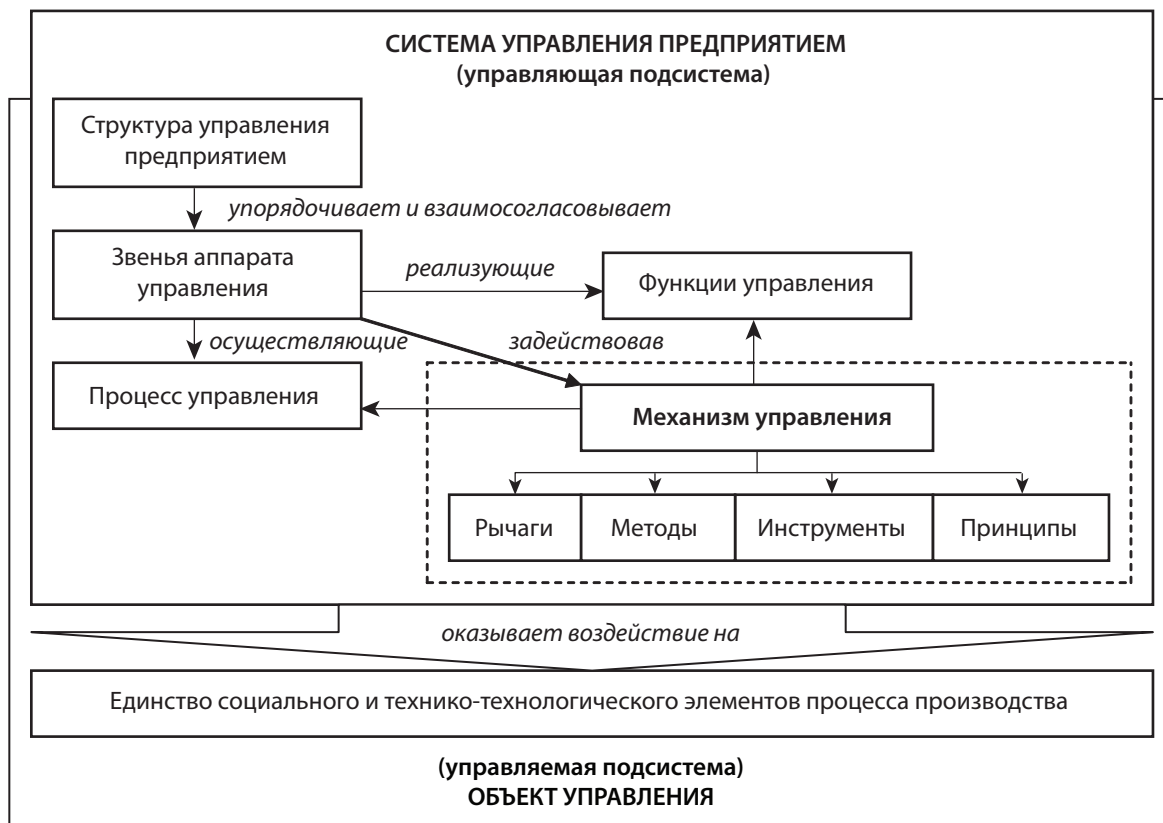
СИСТЕМА УПРАВЛЕНИЯ ПРЕДПРИЯТИЕМ
(управляющая подсистема)

Структура управления предприятием

упорядочивает и взаимосогласовывает

Звенья аппарата управления

реализующие

Функции управления

осуществляющие

задействовав

Процесс управления

Механизм управления

Рычаги

Методы

Инструменты

Принципы

оказывает воздействие на

Единство социального и технико-технологического элементов процесса производства

(управляемая подсистема)
ОБЪЕКТ УПРАВЛЕНИЯ